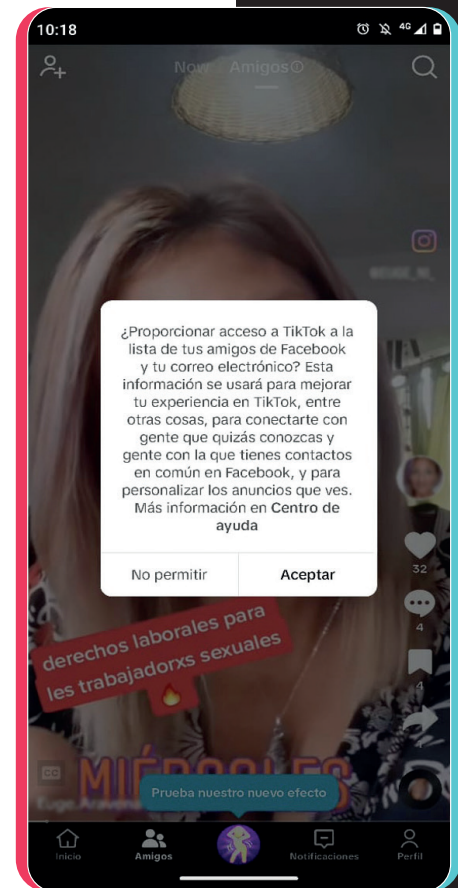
10:18

4G

Now Amigos

¿Proporcionar acceso a TikTok a la lista de tus amigos de Facebook y tu correo electrónico? Esta información se usará para mejorar tu experiencia en TikTok, entre otras cosas, para conectarte con gente que quizás conozcas y gente con la que tienes contactos en común en Facebook, y para personalizar los anuncios que ves. Más información en Centro de ayuda

No permitir

Aceptar

derechos laborales para les trabajadorxs sexuales

MIÉRCOLES

CC

Prueba nuestro nuevo efecto

32

4

Inicio

Amigos

Notificaciones

Perfil